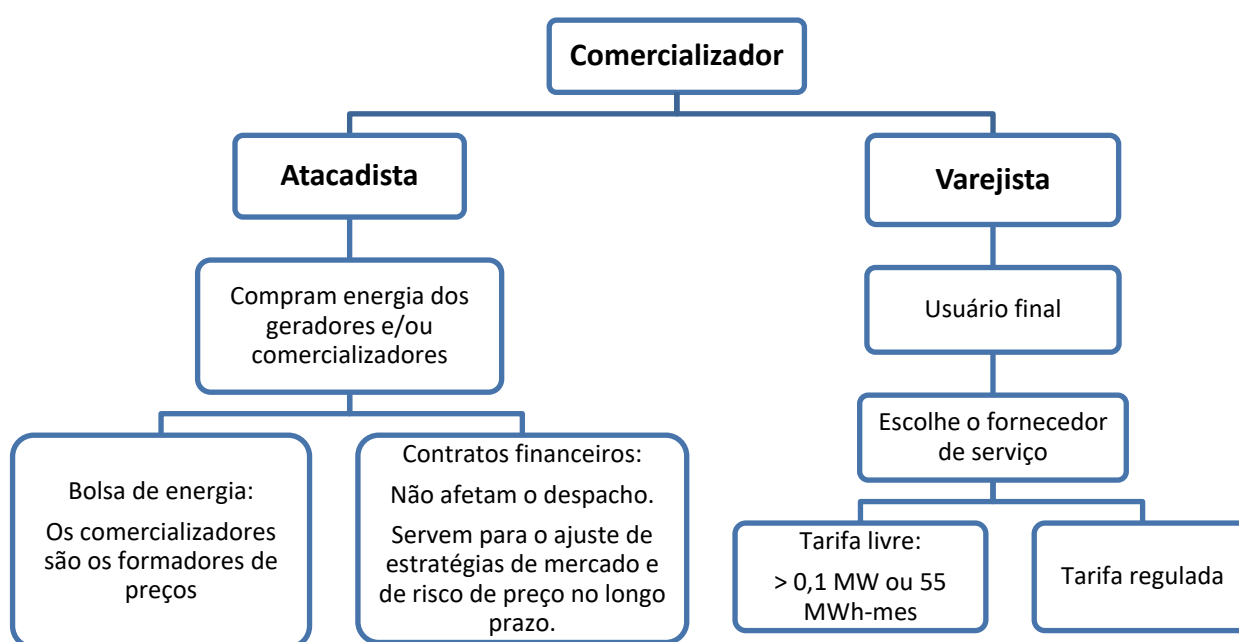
Comercializador

Atacadista

Varejista

Compram energia dos geradores e/ou comercializadores

Bolsa de energia:

Os comercializadores são os formadores de preços

Contratos financeiros:

Não afetam o despacho.

Servem para o ajuste de estratégias de mercado e de risco de preço no longo prazo.

Usuário final

Escolhe o fornecedor de serviço

Tarifa livre:

> 0,1 MW ou 55 MWh-mes

Tarifa regulada